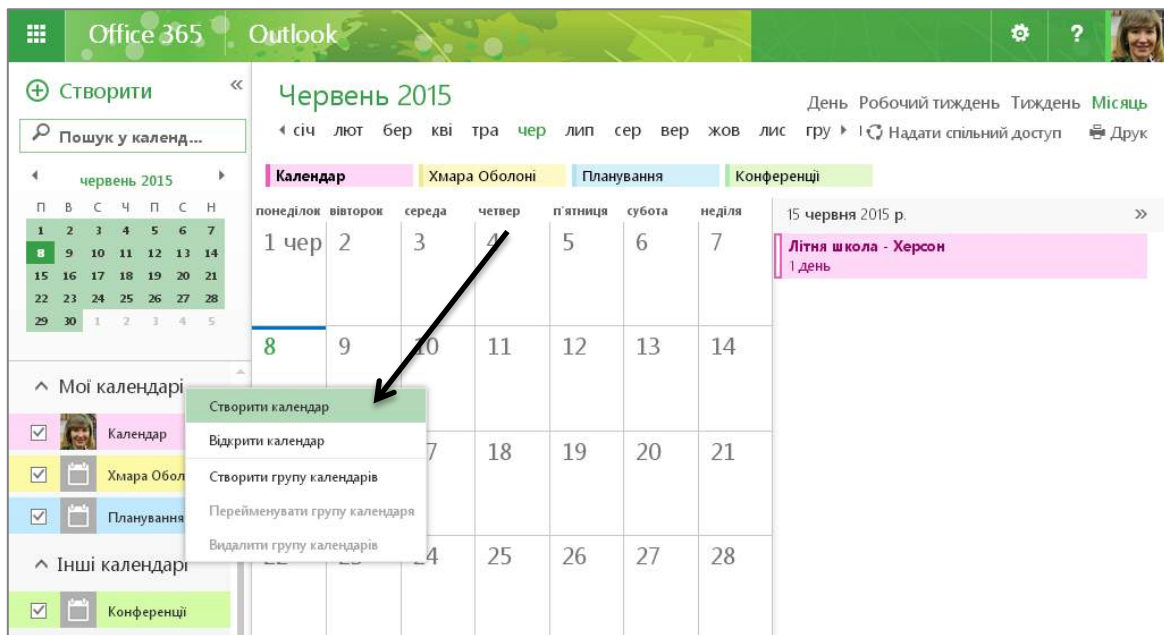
Office 365 Outlook

⊕ Створити

Пошук у календ...

червень 2015

| п | в | с | ч | п | с | н |
|---|---|---|---|---|---|---|
| 1 | 2 | 3 | 4 | 5 | 6 | 7 |
| 8 | 9 | 10 | 11 | 12 | 13 | 14 |
| 15 | 16 | 17 | 18 | 19 | 20 | 21 |
| 22 | 23 | 24 | 25 | 26 | 27 | 28 |
| 29 | 30 | 1 | 2 | 3 | 4 | 5 |

^ Мої календарі

Календар

Хмара Обол

Планування

^ Інші календарі

Конференції

Червень 2015

День Робочий тиждень Тиждень Місяць

січ лют бер кві тра чер лип сер вер жов лис гру

Надати спільний доступ

Друк

Календар Хмара Оболоні Планування Конференції

| понеділок | вівторок | середа | четвер | п'ятниця | субота | неділя |
|---|---|---|---|---|---|---|
| 1 чер | 2 | 3 | 4 | 5 | 6 | 7 |
| 8 | 9 | 10 | 11 | 12 | 13 | 14 |
| | | 17 | 18 | 19 | 20 | 21 |
| 22 | 23 | 24 | 25 | 26 | 27 | 28 |

Створити календар
Відкрити календар
Створити групу календарів
Перейменувати групу календаря
Видалити групу календарів

15 червня 2015 р.

Літня школа - Херсон
1 день